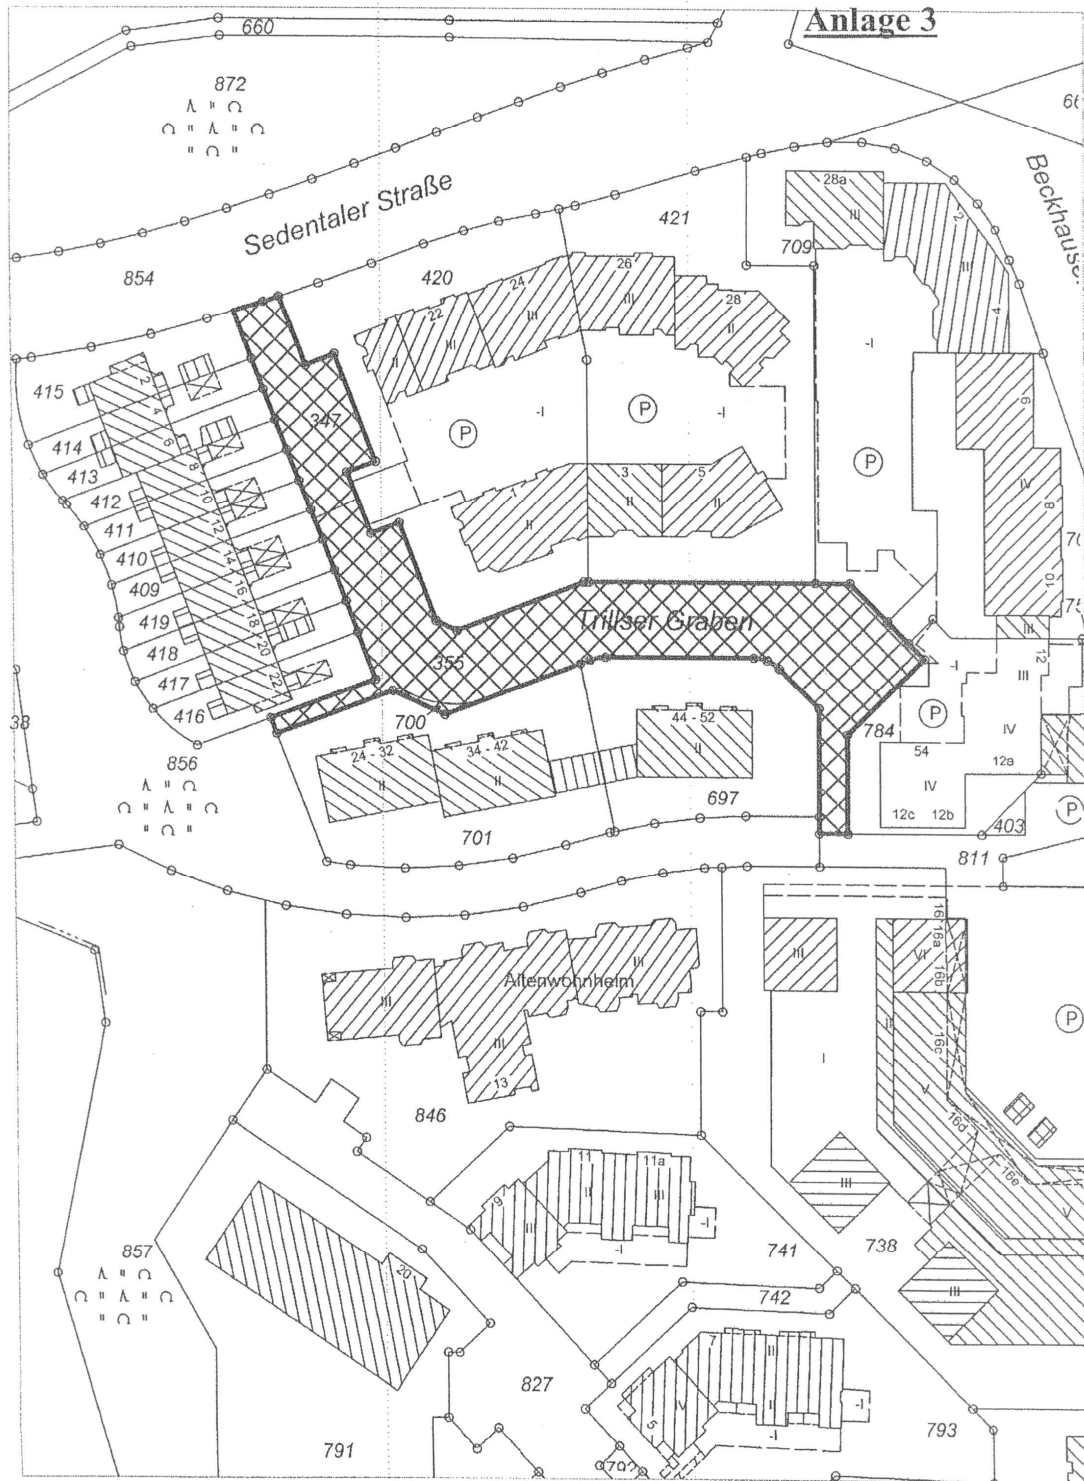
Anlage 3

660
872
Sedentaler Straße
854
420
421
709
28a
Beckhaus
66
2
III
4
24
26
22
III
III
28
II
II
III
II
-I
415
2
4
6
347
P
-I
P
-I
P
414
413
8
412
10
12
411
14
410
16
409
18
419
20
418
417
22
416
1
II
3
II
5
II
6
IV
8
10
70
75
Trillser Graben
355
12
III
-I
P
784
54
IV
IV
12a
12c
12b
403
700
24 - 32
II
34 - 42
II
44 - 52
II
697
701
856
811
38
Altenwohnheim
III
III
III
13
846
III
16
16a
VI
16b
II
16c
V
16d
16e
I
V
P
11
11a
9
III
II
III
-I
-I
741
738
III
III
742
857
20
827
7
IV
II
5
-I
-I
793
791
III